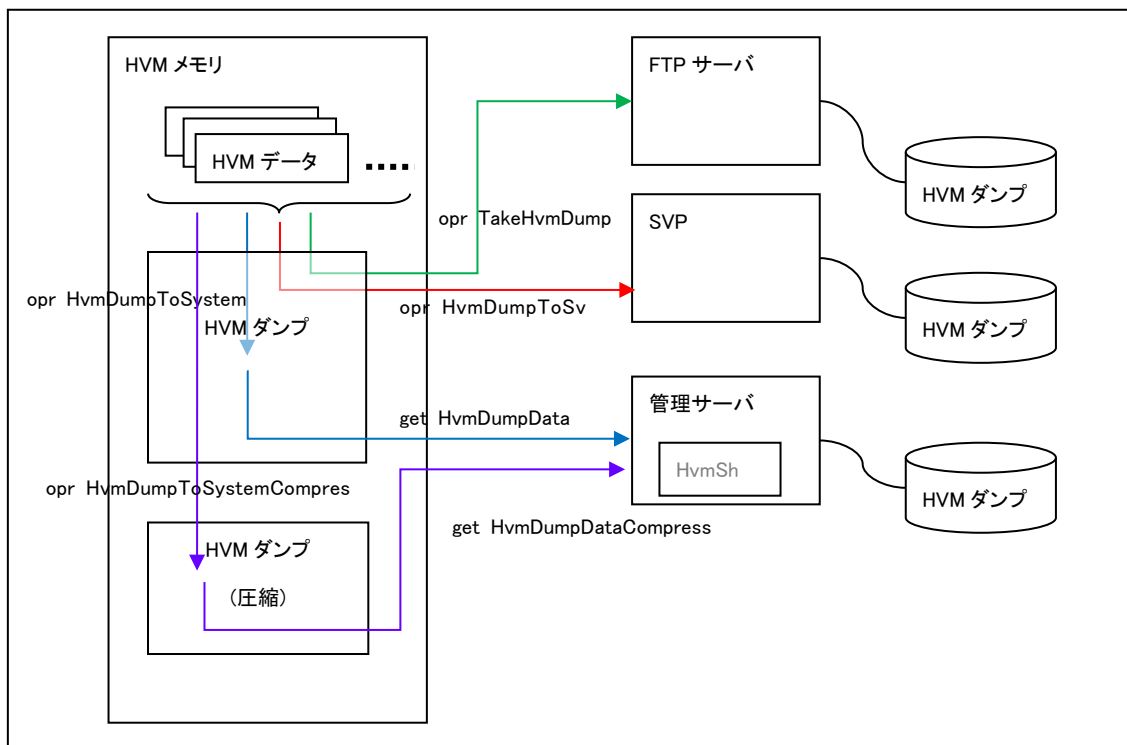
HVM メモリ

HVM データ

....

opr TakeHvmDump

opr HvmDumpToSystem

HVM ダンプ

opr HvmDumpToSv

get HvmDumpData

opr HvmDumpToSystemCompres

HVM ダンプ

（圧縮）

FTP サーバ

HVM ダンプ

SVP

HVM ダンプ

管理サーバ

HvmSh

HVM ダンプ

get HvmDumpDataCompress